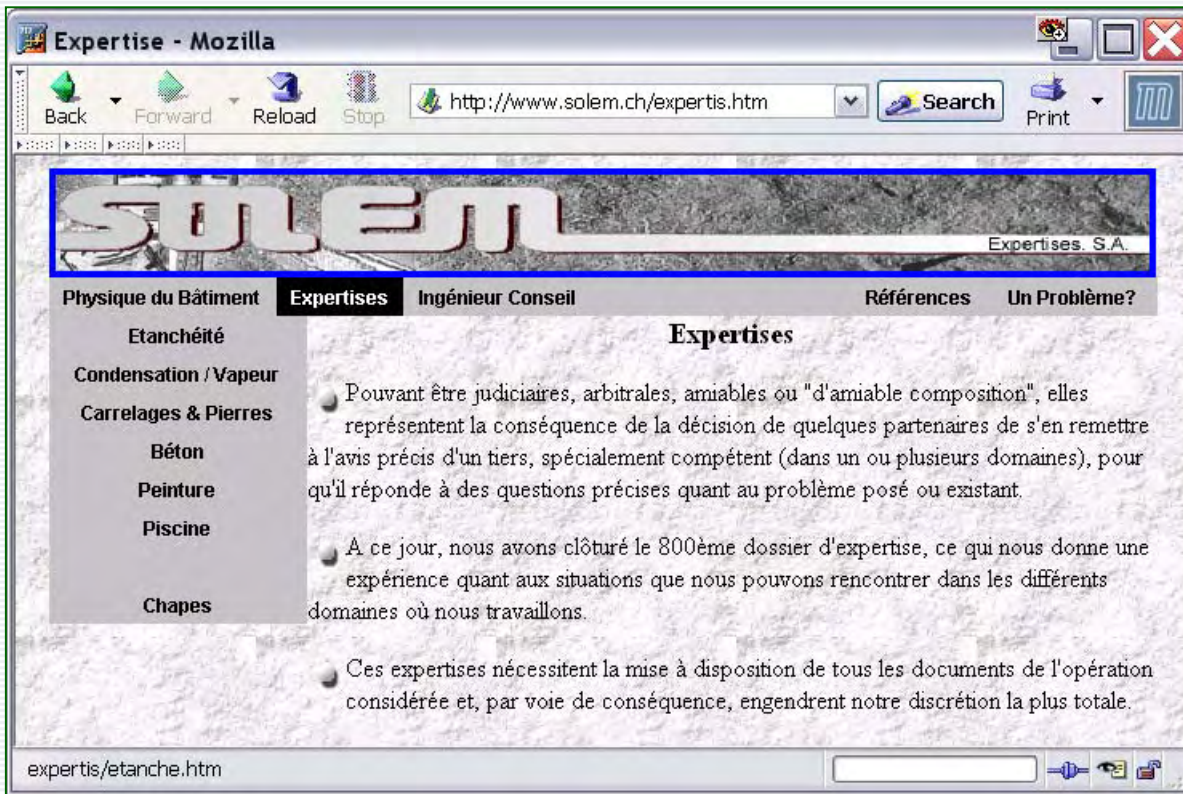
Expertise - Mozilla

Back Forward Reload Stop http://www.solem.ch/expertis.htm Search Print

SOLEM
Expertises. S.A.

Physique du Bâtiment Expertises Ingénieur Conseil Références Un Problème?

Etanchéité
Condensation / Vapeur
Carrelages & Pierres
Béton
Peinture
Piscine
Chapes

Expertises

Pouvant être judiciaires, arbitrales, amiables ou "d'amiable composition", elles représentent la conséquence de la décision de quelques partenaires de s'en remettre à l'avis précis d'un tiers, spécialement compétent (dans un ou plusieurs domaines), pour qu'il réponde à des questions précises quant au problème posé ou existant.

A ce jour, nous avons clôturé le 800ème dossier d'expertise, ce qui nous donne une expérience quant aux situations que nous pouvons rencontrer dans les différents domaines où nous travaillons.

Ces expertises nécessitent la mise à disposition de tous les documents de l'opération considérée et, par voie de conséquence, engendrent notre discrétion la plus totale.

expertis/etanche.htm